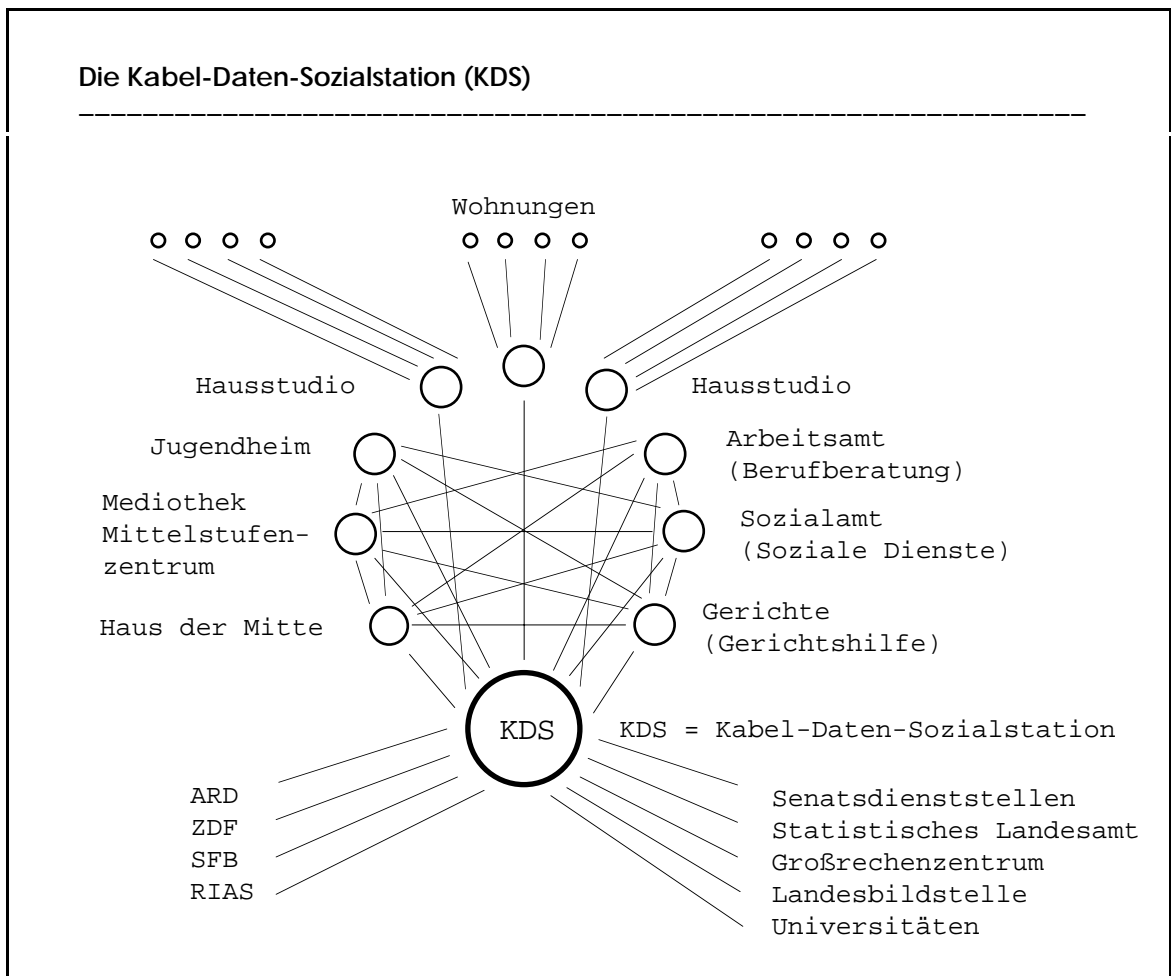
Die Kabel-Daten-Sozialstation (KDS)

Wohnungen

Hausstudio

Hausstudio

Jugendheim

Arbeitsamt (Berufberatung)

Mediothek Mittelstufenzentrum

Sozialamt (Soziale Dienste)

Haus der Mitte

Gerichte (Gerichtshilfe)

KDS

KDS = Kabel-Daten-Sozialstation

ARD
ZDF
SFB
RIAS

Senatsdienststellen
Statistisches Landesamt
Großrechenzentrum
Landesbildstelle
Universitäten